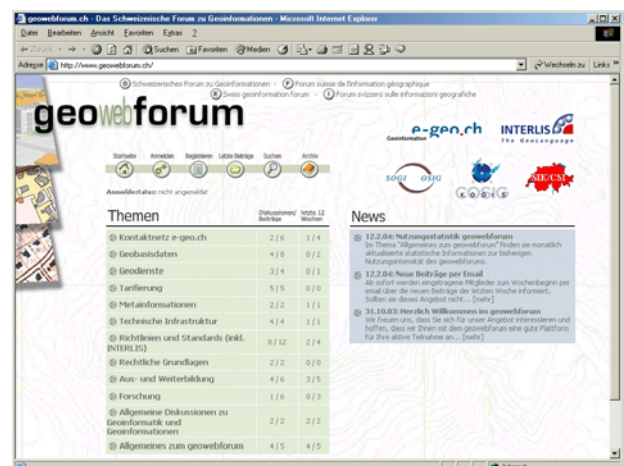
geowebforum.ch - Das Schweizerische Forum zu Geoinformationen - Microsoft Internet Explorer

Datei Bearbeiten Ansicht Favoriten Extras ?

Zurück Suchen Favoriten Medien

Adresse http://www.geowebforum.ch/ Wechseln zu Links

D Schweizerisches Forum zu Geoinformationen - F Forum suisse de l'information géographique
E Swiss geoinformation forum - I Forum svizzero sulle informazioni geografiche

geowebforum

e-geo.ch Geoinformation

INTERLIS The GeoLanguage

SOGI OSIG

COGIS

SIK/CSI

Startseite Anmelden Registrieren Letzte Beiträge Suchen Archiv

Anmeldestatus: nicht angemeldet

Themen

| | Diskussionen/ Beiträge | letzte 12 Wochen |
|---|---|---|
| Kontaktnetz e-geo.ch | 2 / 6 | 1 / 4 |
| Geobasisdaten | 4 / 8 | 0 / 2 |
| Geodienste | 3 / 4 | 0 / 1 |
| Tarifierung | 5 / 5 | 0 / 0 |
| Metainformationen | 2 / 2 | 1 / 1 |
| Technische Infrastruktur | 4 / 4 | 1 / 1 |
| Richtlinien und Standards (inkl. INTERLIS) | 8 / 12 | 2 / 4 |
| Rechtliche Grundlagen | 2 / 2 | 0 / 0 |
| Aus- und Weiterbildung | 4 / 6 | 3 / 5 |
| Forschung | 1 / 6 | 0 / 3 |
| Allgemeine Diskussionen zu Geoinformatik und Geoinformationen | 2 / 2 | 2 / 2 |
| Allgemeines zum geowebforum | 4 / 5 | 4 / 5 |

News

12.2.04: Nutzungsstatistik geowebforum
Im Thema "Allgemeines zum geowebforum" finden sie monatlich aktualisierte Statistische Informationen zur bisherigen Nutzungsintensität des geowebforums.

12.2.04: Neue Beiträge per Email
Ab sofort werden eingetragene Mitglieder zum Wochenbeginn per email über die neuen Beiträge der letzten Woche informiert. Sollten sie dieses Angebot nicht... [mehr]

31.10.03: Herzlich Willkommen im geowebforum
Wir freuen uns, dass Sie sich für unser Angebot interessieren und hoffen, dass wir Ihnen mit dem geowebforum eine gute Plattform für Ihre aktive Teilnahme an... [mehr]

Internet